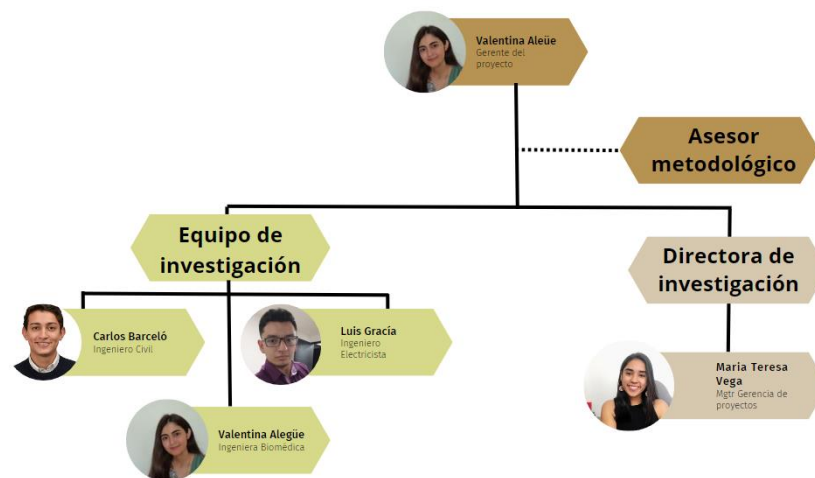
Valentina Aleüe
Gerente del proyecto

Asesor metodológico

Equipo de investigación

Directora de investigación

Carlos Barceló
Ingeniero Civil

Luis Gracía
Ingeniero Electricista

Valentina Alegüe
Ingeniera Biomédica

Maria Teresa Vega
Mgtr Gerencia de proyectos